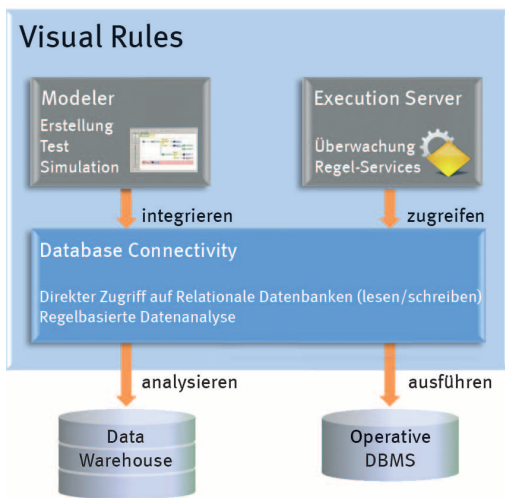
Visual Rules

Modeler
Erstellung
Test
Simulation

Execution Server
Überwachung
Regel-Services

integrieren

zugreifen

Database Connectivity

Direkter Zugriff auf Relationale Datenbanken (lesen/schreiben)
Regelbasierte Datenanalyse

analysieren

ausführen

Data
Warehouse

Operative
DBMS